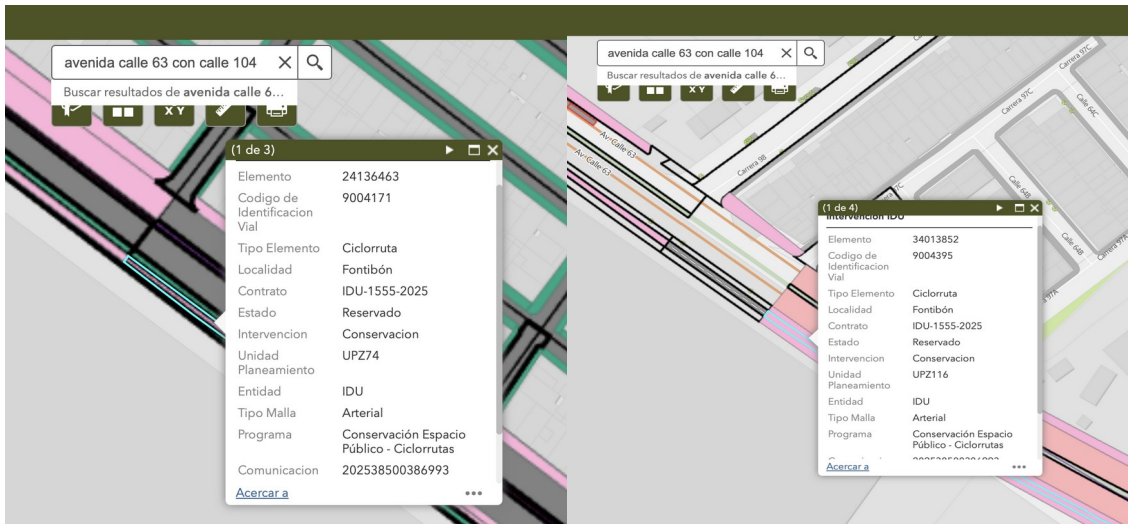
avenida calle 63 con calle 104

Buscar resultados de **avenida calle 6...**

XY

(1 de 3)

| | |
|---|---|
| Elemento | 24136463 |
| Codigo de Identificacion Vial | 9004171 |
| Tipo Elemento | Ciclorruta |
| Localidad | Fontibón |
| Contrato | IDU-1555-2025 |
| Estado | Reservado |
| Intervencion | Conservacion |
| Unidad Planeamiento | UPZ74 |
| Entidad | IDU |
| Tipo Malla | Arterial |
| Programa | Conservación Espacio Público - Ciclorrutas |
| Comunicacion | 202538500386993 |

Acercar a

avenida calle 63 con calle 104

Buscar resultados de **avenida calle 6...**

XY

Carrera 97C

Carrera 98

Av. Calle 63

Av. Calle 63

Calle 64C

Calle 64B

Calle 64B

(1 de 4)

Intervencion IDU

| | |
|---|---|
| Elemento | 34013852 |
| Codigo de Identificacion Vial | 9004395 |
| Tipo Elemento | Ciclorruta |
| Localidad | Fontibón |
| Contrato | IDU-1555-2025 |
| Estado | Reservado |
| Intervencion | Conservacion |
| Unidad Planeamiento | UPZ116 |
| Entidad | IDU |
| Tipo Malla | Arterial |
| Programa | Conservación Espacio Público - Ciclorrutas |
| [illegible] | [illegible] |

Acercar a